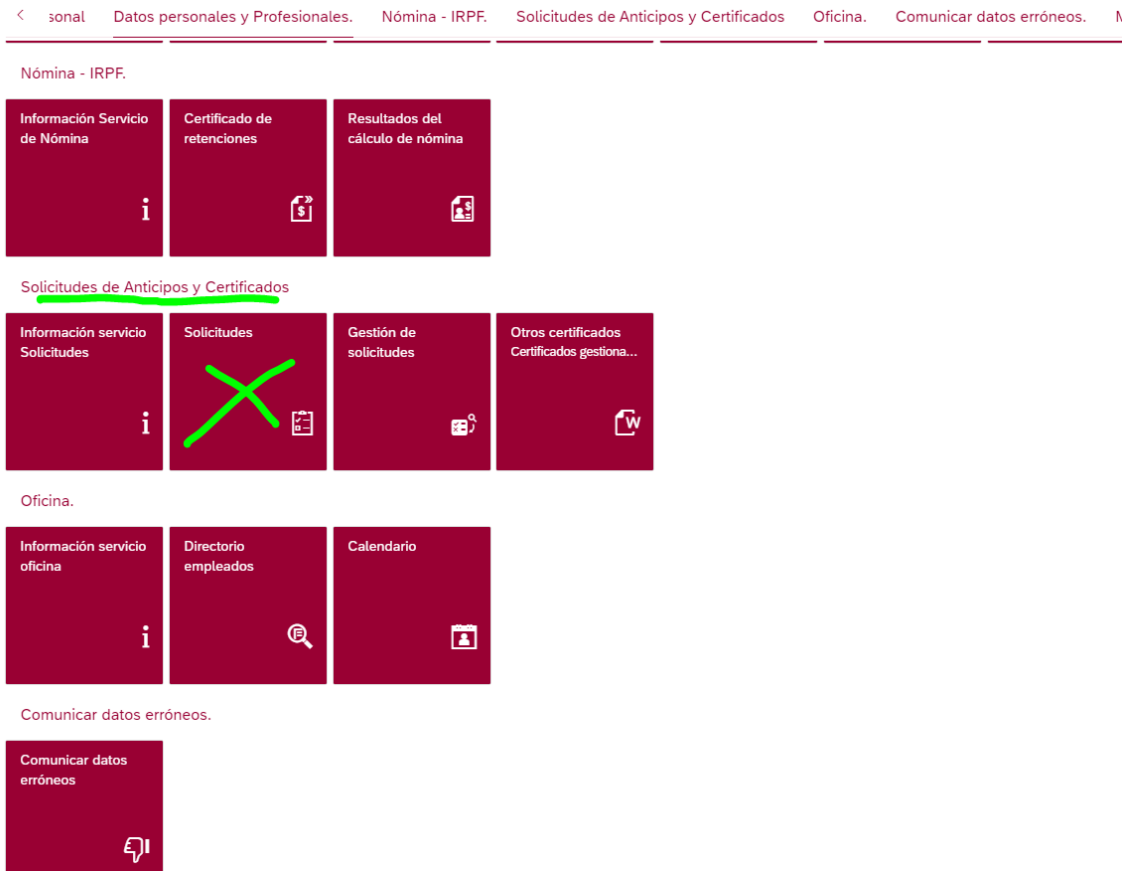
< sonal Datos personales y Profesionales. Nómina - IRPF. Solicitudes de Anticipos y Certificados Oficina. Comunicar datos erróneos. M

Nómina - IRPF.

Información Servicio de Nómina

Certificado de retenciones

Resultados del cálculo de nómina

Solicitudes de Anticipos y Certificados

Información servicio Solicitudes

Solicitudes

Gestión de solicitudes

Otros certificados
Certificados gestiona...

Oficina.

Información servicio oficina

Directorio empleados

Calendario

Comunicar datos erróneos.

Comunicar datos erróneos